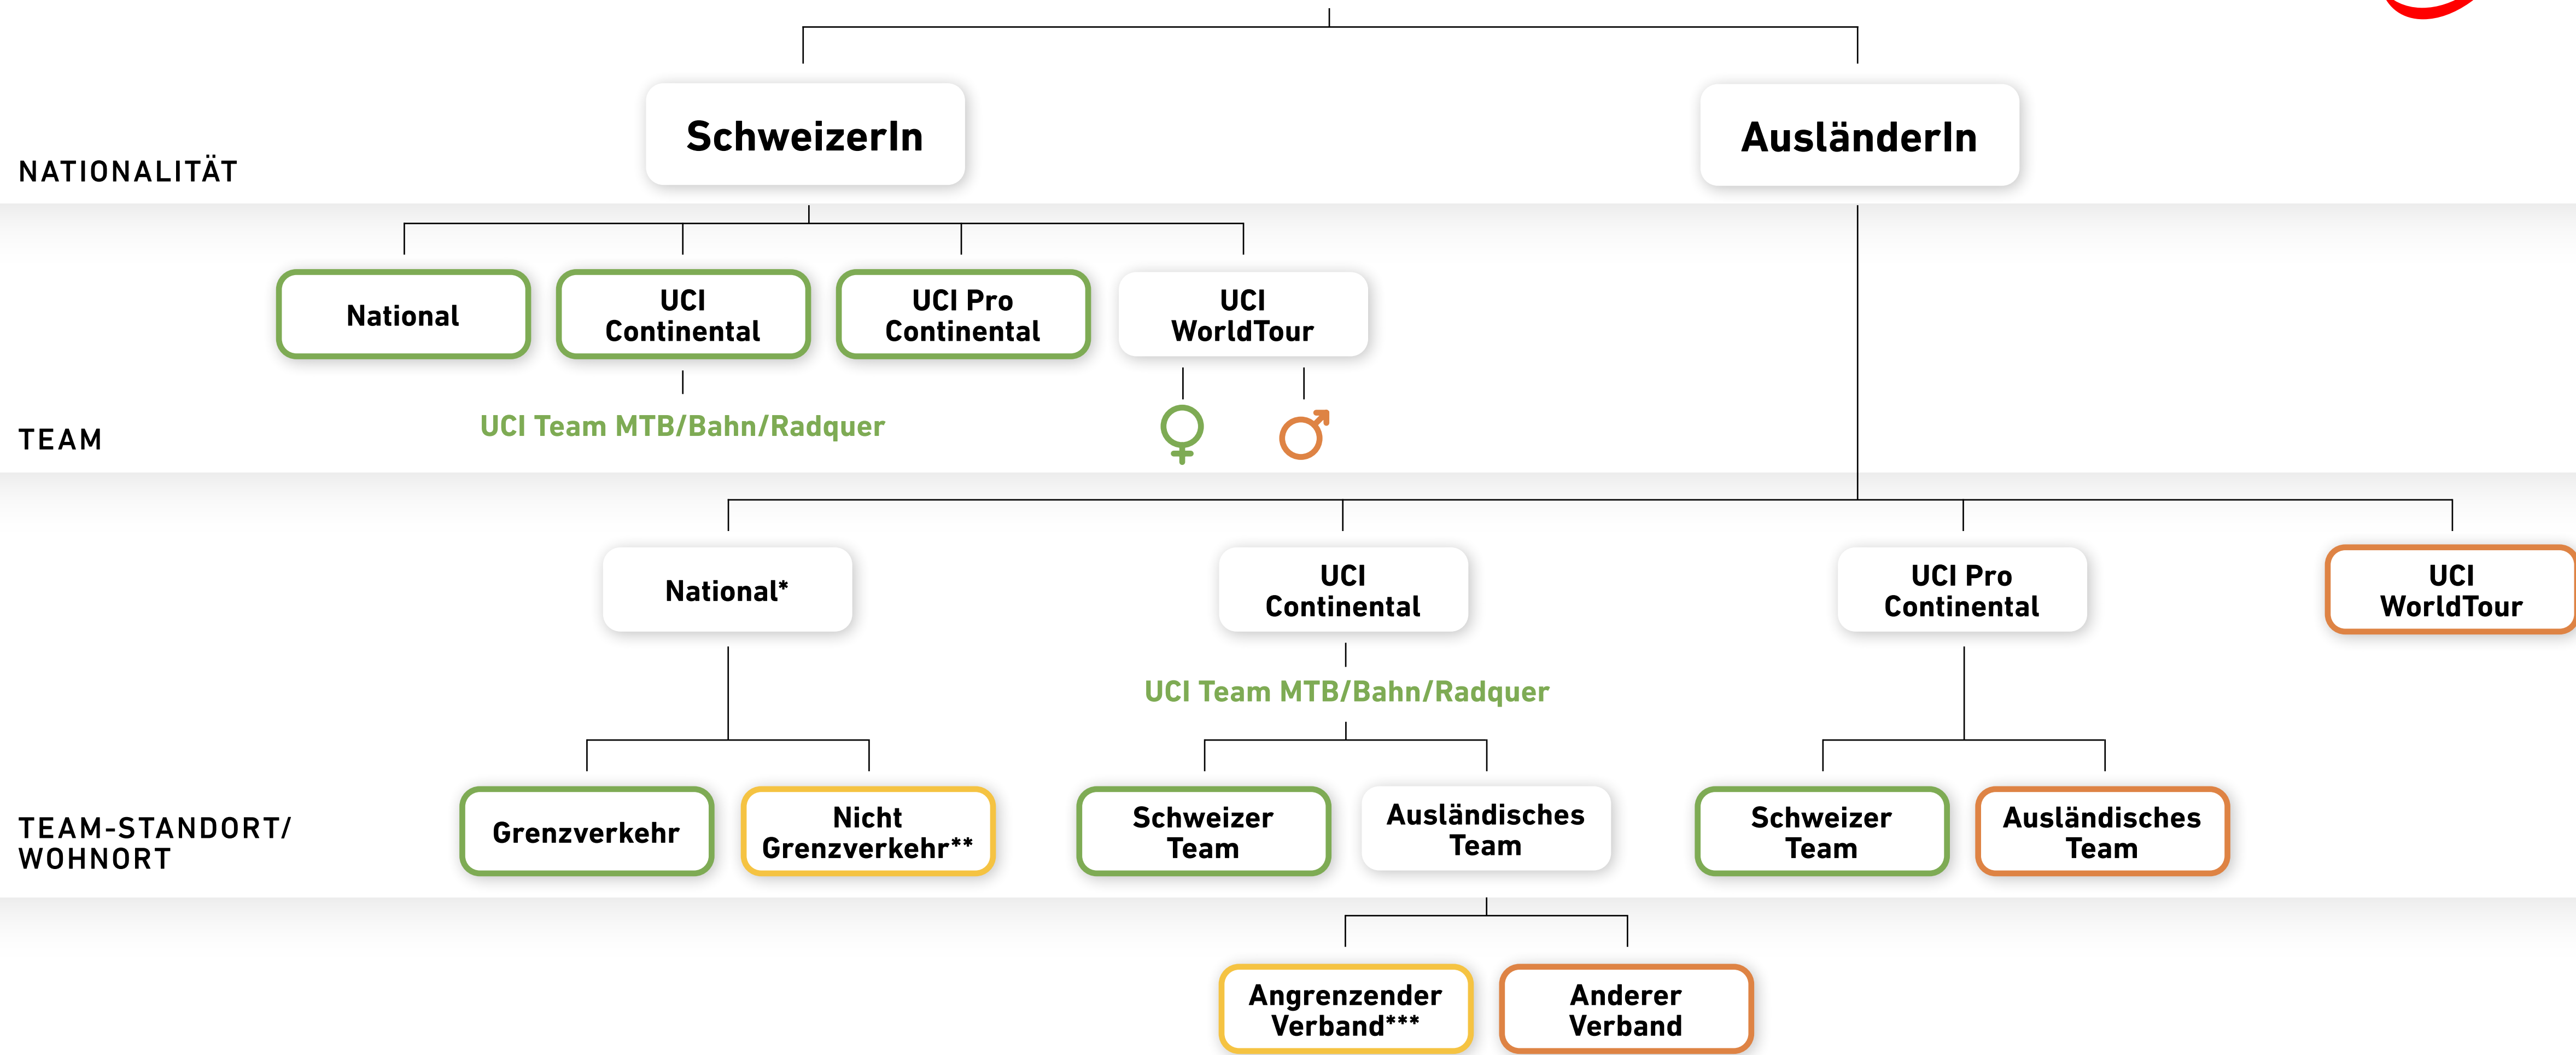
NATIONALITÄT

SchweizerIn

AusländerIn

TEAM

National

UCI Continental

UCI Pro Continental

UCI WorldTour

UCI Team MTB/Bahn/Radquer

♀ ♂

National*

UCI Continental

UCI Pro Continental

UCI WorldTour

UCI Team MTB/Bahn/Radquer

TEAM-STANDORT/ WOHNORT

Grenzverkehr

Nicht Grenzverkehr**

Schweizer Team

Ausländisches Team

Schweizer Team

Ausländisches Team

Angrenzender Verband***

Anderer Verband